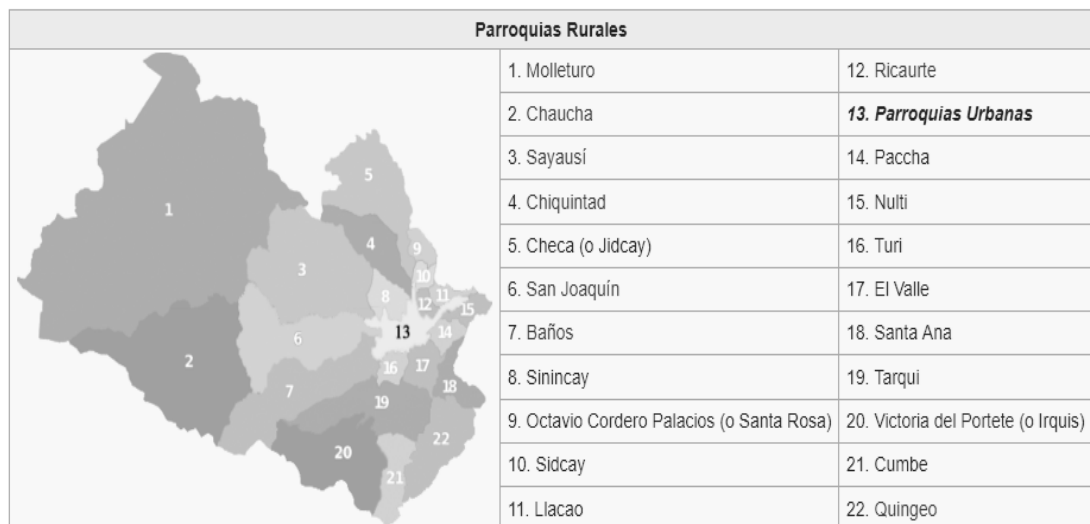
Parroquias Rurales

1
2
3
4
5
6
7
8
9
10
11
12
13
14
15
16
17
18
19
20
21
22

| 1. Molleturo | 12. Ricaurte |
|---|---|
| 2. Chaucha | ***13. Parroquias Urbanas*** |
| 3. Sayausí | 14. Paccha |
| 4. Chiquintad | 15. Nulti |
| 5. Checa (o Jidcay) | 16. Turi |
| 6. San Joaquín | 17. El Valle |
| 7. Baños | 18. Santa Ana |
| 8. Sinincay | 19. Tarqui |
| 9. Octavio Cordero Palacios (o Santa Rosa) | 20. Victoria del Portete (o Irquis) |
| 10. Sidcay | 21. Cumbe |
| 11. Llacao | 22. Quingeo |